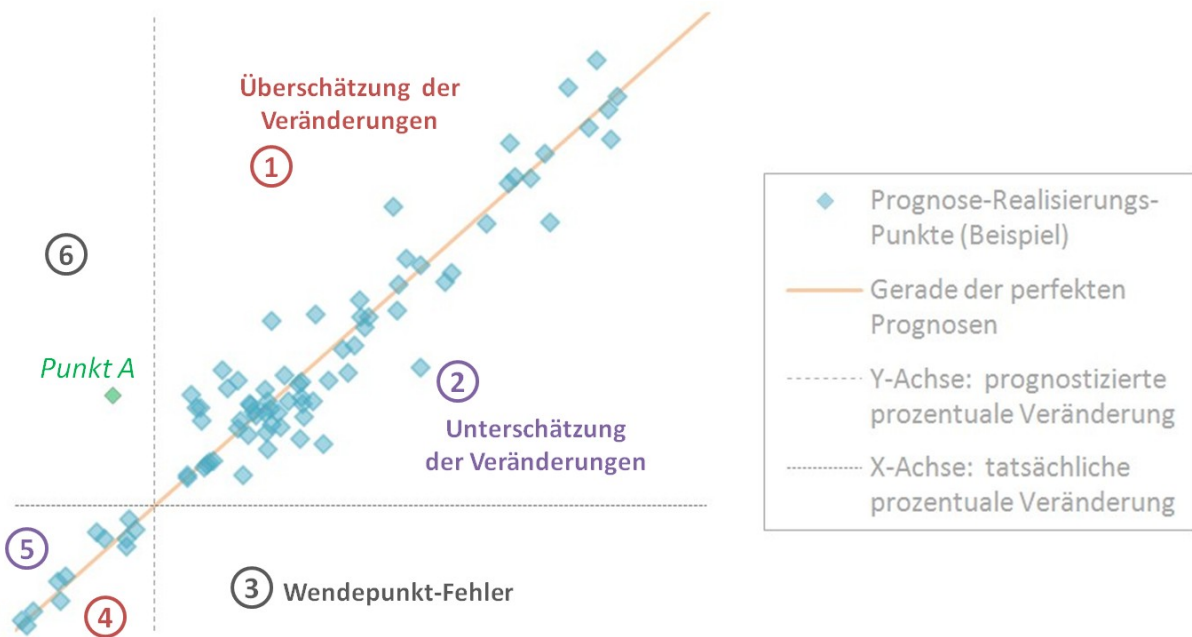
Überschätzung der Veränderungen

1

6

Punkt A

2

Unterschätzung der Veränderungen

5

3 Wendepunkt-Fehler

4

Prognose-Realisierungs-Punkte (Beispiel)

Gerade der perfekten Prognosen

Y-Achse: prognostizierte prozentuale Veränderung

X-Achse: tatsächliche prozentuale Veränderung